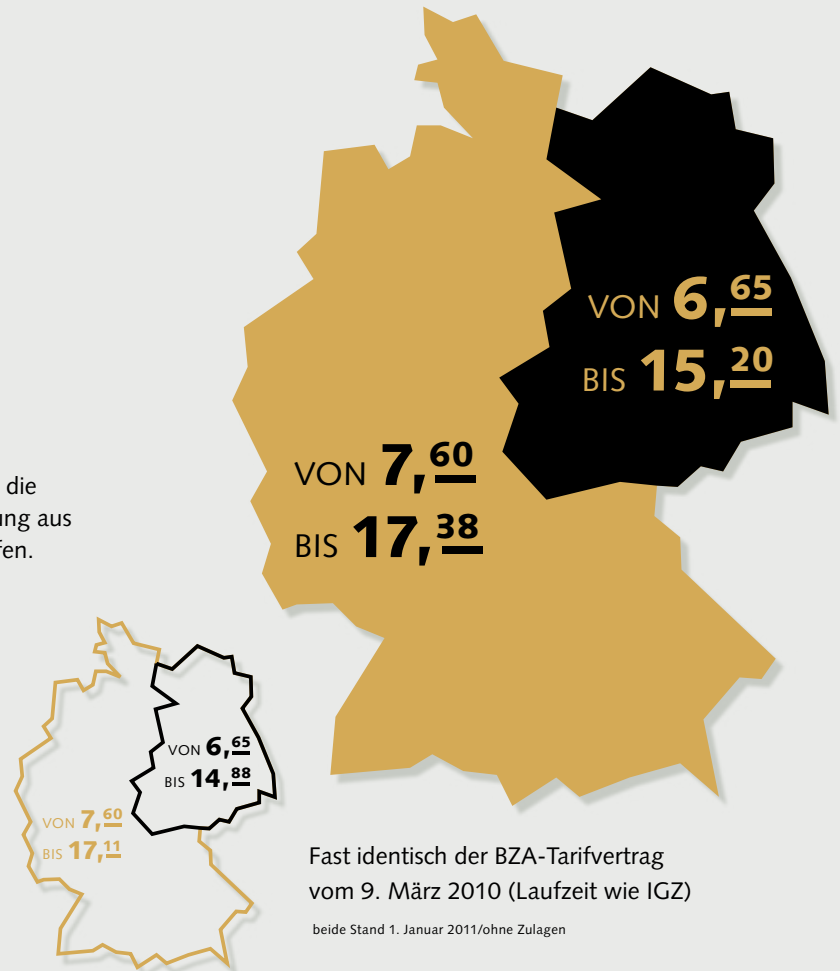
VON 6,$\underline{65}$
BIS 15,$\underline{20}$

VON 7,$\underline{60}$
BIS 17,$\underline{38}$

die
ung aus
fen.

VON 6,$\underline{65}$
BIS 14,$\underline{88}$

VON 7,$\underline{60}$
BIS 17,$\underline{11}$

Fast identisch der BZA-Tarifvertrag vom 9. März 2010 (Laufzeit wie IGZ)

beide Stand 1. Januar 2011/ohne Zulagen